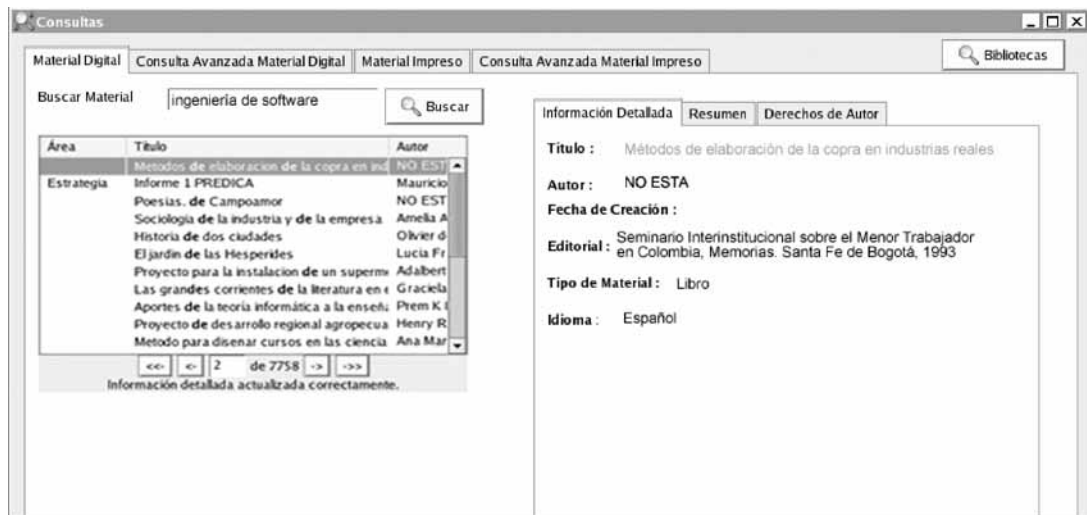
Consultas

Material Digital | Consulta Avanzada Material Digital | Material Impreso | Consulta Avanzada Material Impreso

Bibliotecas

Buscar Material ingeniería de software Buscar

| Área | Título | Autor |
|---|---|---|
| | Metodos de elaboracion de la copra en ind | NO EST |
| Estrategia | Informe 1 PREDICA | Mauricio |
| | Poesias. de Campoamor | NO EST |
| | Sociologia de la industria y de la empresa | Amelia A |
| | Historia de dos ciudades | Olivier d |
| | El jardin de las Hesperides | Lucia Fr |
| | Proyecto para la instalacion de un superm | Adalbert |
| | Las grandes corrientes de la literatura en | Graciela |
| | Aportes de la teoria informática a la enseñ | Prem K |
| | Proyecto de desarrollo regional agropecua | Henry R |
| | Metodo para disenar cursos en las ciencia | Ana Mar |

<< < 2 de 7758 > >>
Información detallada actualizada correctamente.

Información Detallada | Resumen | Derechos de Autor

Titulo : Métodos de elaboración de la copra en industrias reales

Autor : NO ESTA

Fecha de Creación :

Editorial : Seminario Interinstitucional sobre el Menor Trabajador en Colombia, Memorias. Santa Fe de Bogotá, 1993

Tipo de Material : Libro

Idioma : Español